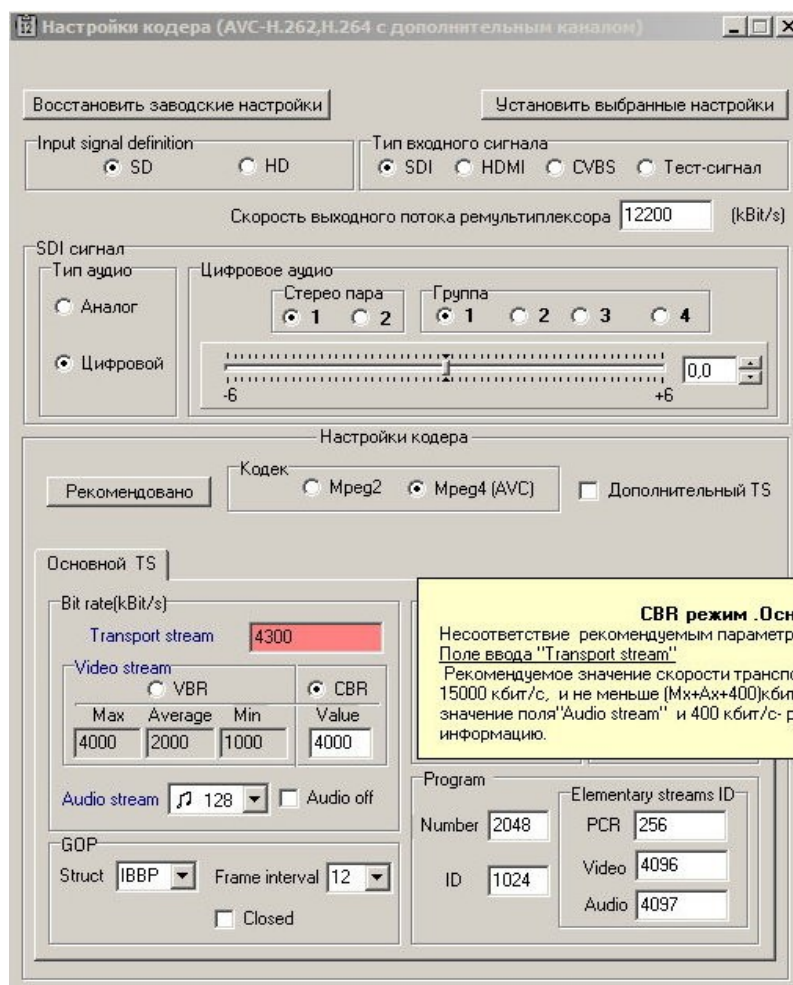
Настройки кодера (AVC-H.262,H.264 с дополнительным каналом)

Восстановить заводские настройки

Установить выбранные настройки

Input signal definition
SD
HD

Тип входного сигнала
SDI
HDMI
CVBS
Тест-сигнал

Скорость выходного потока ремультиплексора 12200 (kBit/s)

SDI сигнал
Тип аудио
Аналог
Цифровой

Цифровое аудио
Стерео пара
1
2
Группа
1
2
3
4

-6
+6
0,0

Настройки кодера
Рекомендовано
Кодек
Mpeg2
Mpeg4 (AVC)
Дополнительный TS

Основной TS

Bit rate(kBit/s)
Transport stream 4300
Video stream
VBR
CBR

| Max | Average | Min | Value |
|---|---|---|---|
| 4000 | 2000 | 1000 | 4000 |

Audio stream 128
Audio off

GOP
Struct IBBP
Frame interval 12
Closed

CBR режим .Осн
Несоответствие рекомендуемым параметр
Поле ввода "Transport stream"
Рекомендуемое значение скорости трансп
15000 кбит/с, и не меньше (Mx+Ax+400)кбит
значение поля"Audio stream" и 400 кбит/с- р
информацию.

Program
Number 2048
ID 1024

Elementary streams ID
PCR 256
Video 4096
Audio 4097